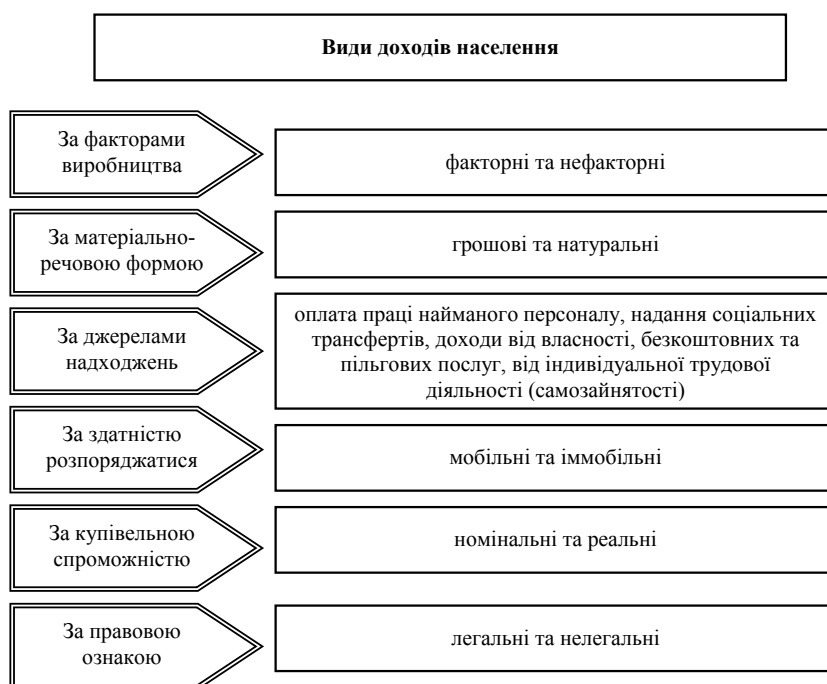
Види доходів населення

За факторами виробництва

факторні та нефакторні

За матеріально-речовою формою

грошові та натуральні

За джерелами надходжень

оплата праці найманого персоналу, надання соціальних трансфертів, доходи від власності, безкоштовних та пільгових послуг, від індивідуальної трудової діяльності (самозайнятості)

За здатністю розпоряджатися

мобільні та іммобільні

За купівельною спроможністю

номінальні та реальні

За правовою ознакою

легальні та нелегальні